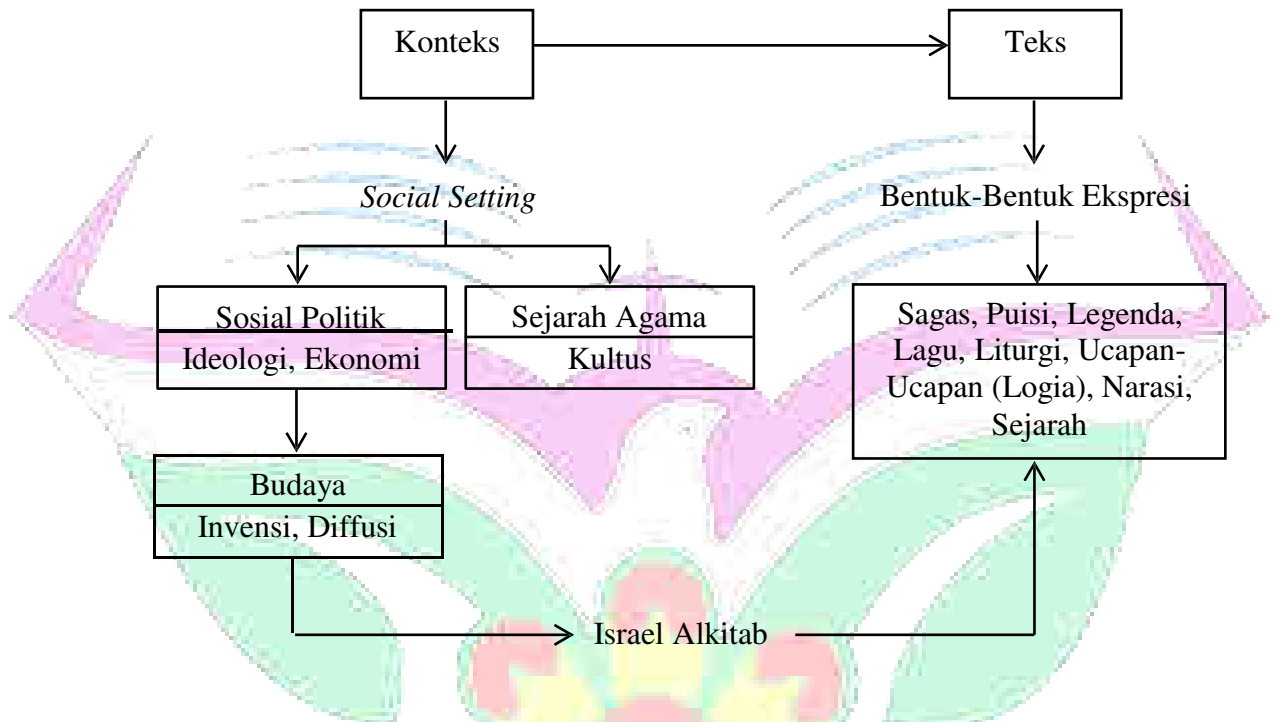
Konteks

Teks

Social Setting

Bentuk-Bentuk Ekspresi

Sosial Politik

Ideologi, Ekonomi

Sejarah Agama

Kultus

Sagas, Puisi, Legenda, Lagu, Liturgi, Ucapan-Ucapan (Logia), Narasi, Sejarah

Budaya

Invensi, Diffusi

Israel Alkitab